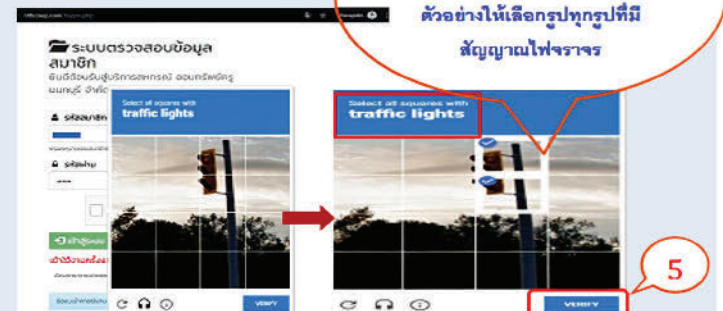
ตัวอย่างให้เลือกรูปทุกรูปที่มี
สัญญาณไฟจราจร

ระบบตรวจสอบข้อมูลสมาชิก
ยินดีต้อนรับสู่บริการสหกรณ์ ออมทรัพย์ครู
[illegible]

รหัสสมาชิก
รหัสผ่าน

เข้าสู่ระบบ

Select all squares with
traffic lights

VERIFY

Select all squares with
traffic lights

VERIFY

5